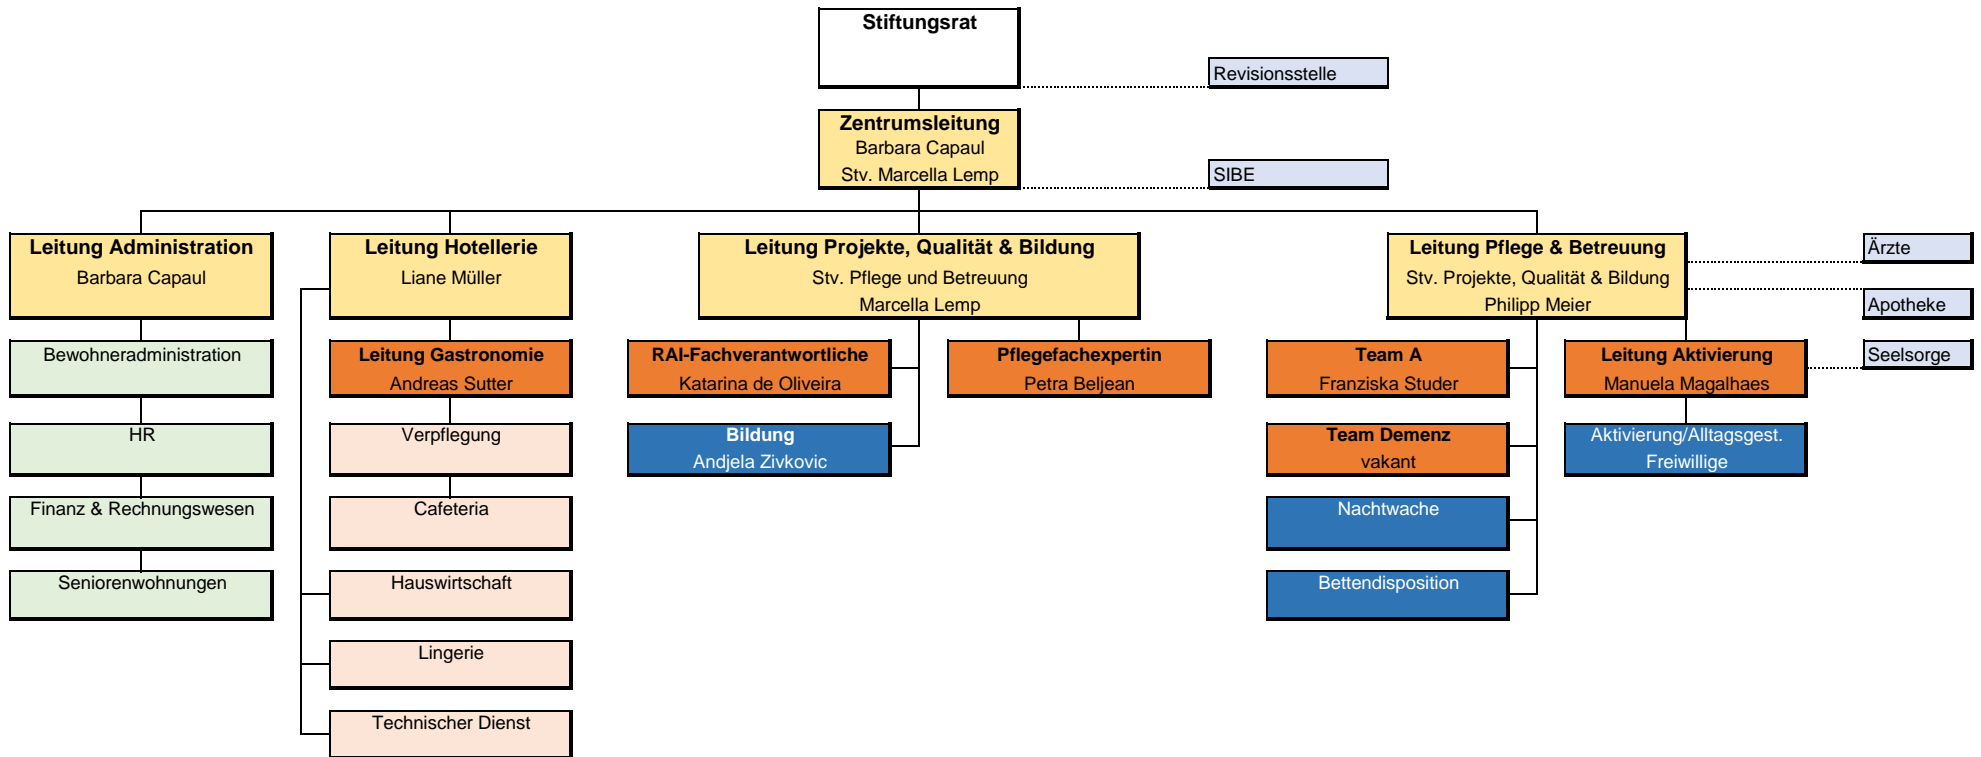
Stiftungsrat

Revisionsstelle

Zentrumsleitung
Barbara Capaul
Stv. Marcella Lemp

SIBE

Leitung Administration
Barbara Capaul

Bewohneradministration

HR

Finanz & Rechnungswesen

Seniorenwohnungen

Leitung Hotellerie
Liane Müller

Leitung Gastronomie
Andreas Sutter

Verpflegung

Cafeteria

Hauswirtschaft

Lingerie

Technischer Dienst

Leitung Projekte, Qualität & Bildung
Stv. Pflege und Betreuung
Marcella Lemp

RAI-Fachverantwortliche
Katarina de Oliveira

Pflegefachexpertin
Petra Beljean

Bildung
Andjela Zivkovic

Leitung Pflege & Betreuung
Stv. Projekte, Qualität & Bildung
Philipp Meier

Ärzte

Apotheke

Seelsorge

Team A
Franziska Studer

Team Demenz
vakant

Nachtwache

Bettendisposition

Leitung Aktivierung
Manuela Magalhaes

Aktivierung/Alltagsgest.
Freiwillige